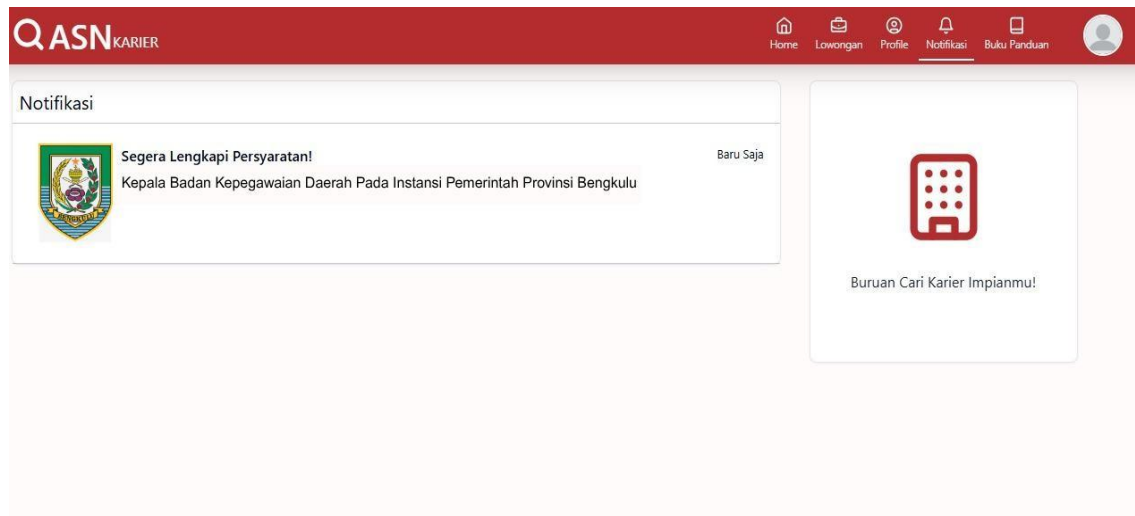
ASN KARIER

Home Lowongan Profile Notifikasi Buku Panduan

Notifikasi

Segera Lengkapi Persyaratan!

Baru Saja

Kepala Badan Kepegawaian Daerah Pada Instansi Pemerintah Provinsi Bengkulu

BENGKULU

Buruan Cari Karier Impianmu!